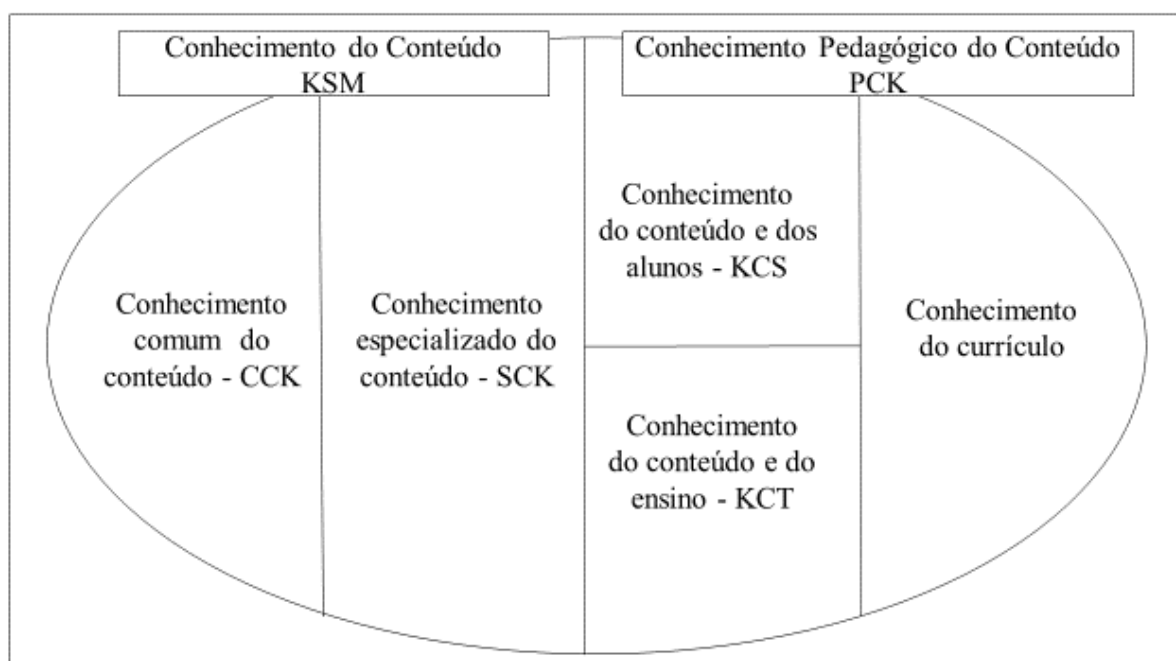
Conhecimento do Conteúdo
KSM

Conhecimento Pedagógico do Conteúdo
PCK

Conhecimento comum do conteúdo - CCK

Conhecimento especializado do conteúdo - SCK

Conhecimento do conteúdo e dos alunos - KCS

Conhecimento do conteúdo e do ensino - KCT

Conhecimento do currículo